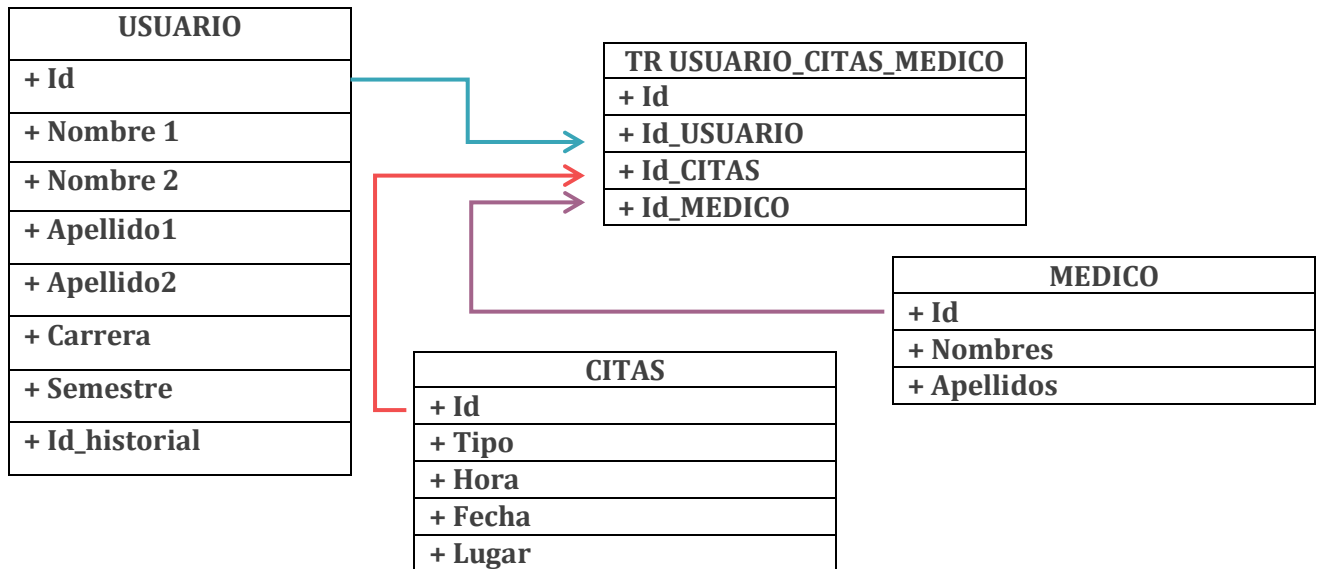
| USUARIO |
|---|
| + Id |
| + Nombre 1 |
| + Nombre 2 |
| + Apellido1 |
| + Apellido2 |
| + Carrera |
| + Semestre |
| + Id_historial |

| TR USUARIO_CITAS_MEDICO |
|---|
| + Id |
| + Id_USUARIO |
| + Id_CITAS |
| + Id_MEDICO |

| MEDICO |
|---|
| + Id |
| + Nombres |
| + Apellidos |

| CITAS |
|---|
| + Id |
| + Tipo |
| + Hora |
| + Fecha |
| + Lugar |